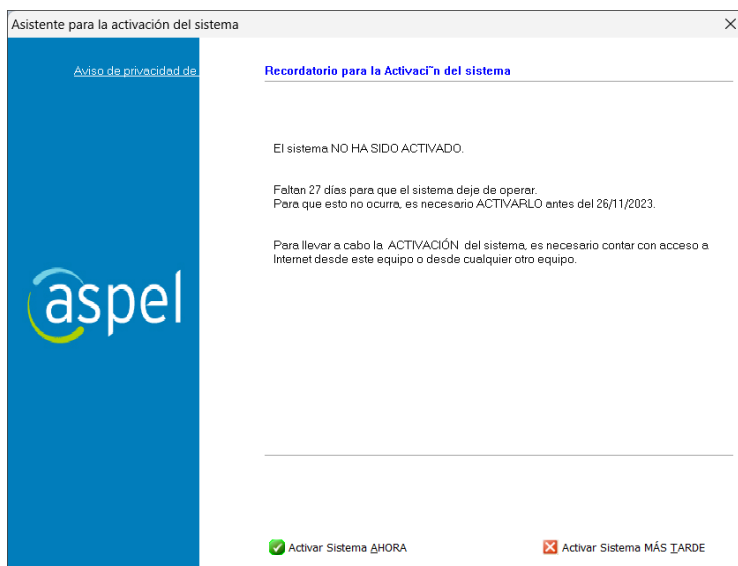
Asistente para la activación del sistema

Aviso de privacidad de

aspel

Recordatorio para la Activaci˜n del sistema

El sistema NO HA SIDO ACTIVADO.

Faltan 27 días para que el sistema deje de operar.
Para que esto no ocurra, es necesario ACTIVARLO antes del 26/11/2023.

Para llevar a cabo la ACTIVACIÓN del sistema, es necesario contar con acceso a Internet desde este equipo o desde cualquier otro equipo.

Activar Sistema AHORA

Activar Sistema MÁS TARDE